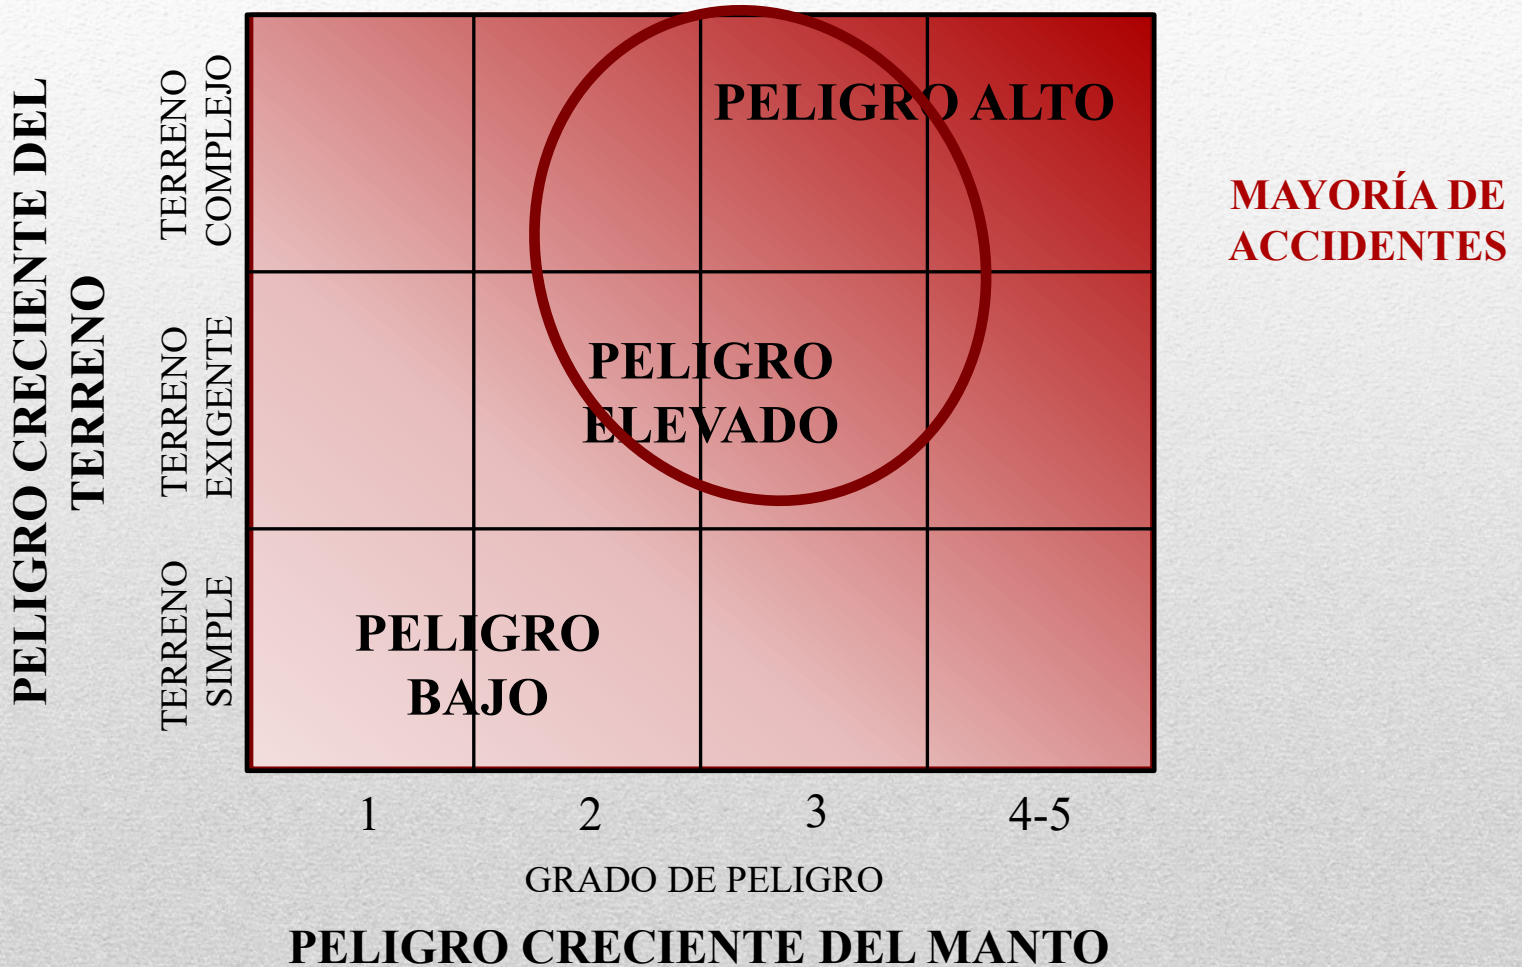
PELIGRO CRECIENTE DEL TERRENO

TERRENO COMPLEJO

TERRENO EXIGENTE

TERRENO SIMPLE

PELIGRO ALTO

PELIGRO ELEVADO

PELIGRO BAJO

MAYORÍA DE ACCIDENTES

1

2

3

4-5

GRADO DE PELIGRO

PELIGRO CRECIENTE DEL MANTO